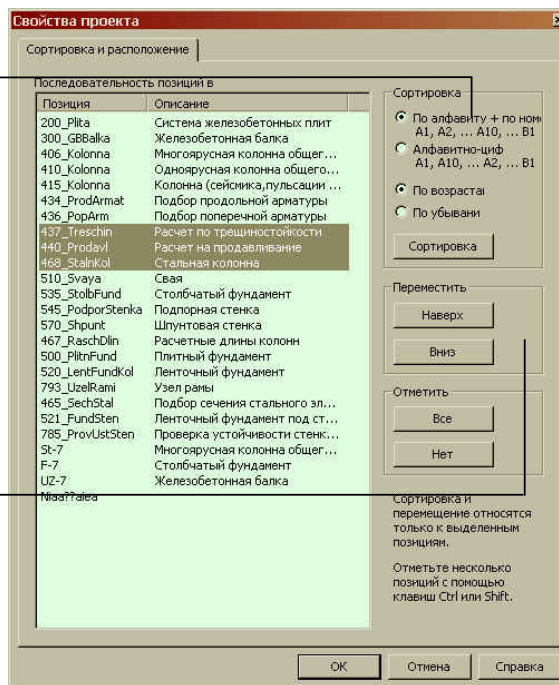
Свойства проекта

Сортировка и расположение

Последовательность позиций в

| Позиция | Описание |
|---|---|
| 200_Plita | Система железобетонных плит |
| 300_GBBalka | Железобетонная балка |
| 406_Kolonna | Многоярусная колонна общег... |
| 410_Kolonna | Одноярусная колонна общего... |
| 415_Kolonna | Колонна (сейсмика,пульсации ... |
| 434_ProdArmat | Подбор продольной арматуры |
| 436_PopArm | Подбор поперечной арматуры |
| 437_Treschin | Расчет по трещиностойкости |
| 440_Prodavl | Расчет на продавливание |
| 468_StalnKol | Стальная колонна |
| 510_Svaya | Свая |
| 535_StolbFund | Столбчатый фундамент |
| 545_PodporStenka | Подпорная стенка |
| 570_Shpunt | Шпунтовая стенка |
| 467_RaschDlin | Расчетные длины колонн |
| 500_PlitnFund | Плитный фундамент |
| 520_LentFundKol | Ленточный фундамент |
| 793_UzelRami | Узел рамы |
| 465_SechStal | Подбор сечения стального эл... |
| 521_FundSten | Ленточный фундамент под ст... |
| 785_ProvUstSten | Проверка устойчивости стенк... |
| St-7 | Многоярусная колонна общег... |
| F-7 | Столбчатый фундамент |
| UZ-7 | Железобетонная балка |
| Niaa??alea | |

Сортировка
По алфавиту + по ном A1, A2, ... A10, ... B1
Алфавитно-циф A1, A10, ... A2, ... B1
По возрастаі
По убывани
Сортировка

Переместить
Наверх
Вниз

Отметить
Все
Нет

Сортировка и перемещение относятся только к выделенным позициям.

Отметьте несколько позиций с помощью клавиш Ctrl или Shift.

OK
Отмена
Справка